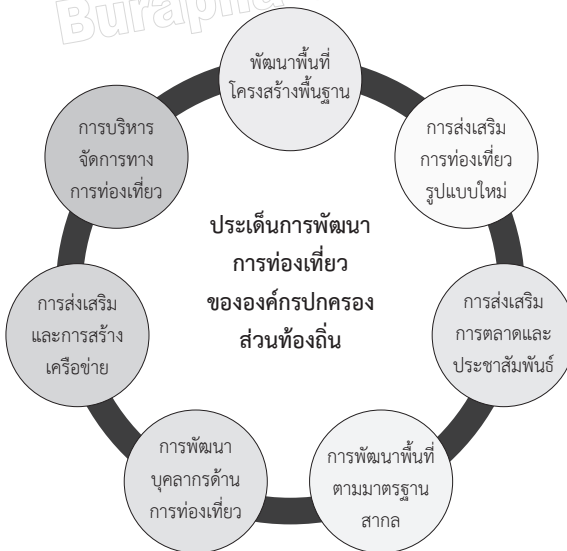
Burapha

พัฒนาพื้นที่
โครงสร้างพื้นฐาน

การส่งเสริม
การท่องเที่ยว
รูปแบบใหม่

การส่งเสริม
การตลาดและ
ประชาสัมพันธ์

การพัฒนาพื้นที่
ตามมาตรฐาน
สากล

การพัฒนา
บุคลากรด้าน
การท่องเที่ยว

การส่งเสริม
และการสร้าง
เครือข่าย

การบริหาร
จัดการทาง
การท่องเที่ยว

ประเด็นการพัฒนา
การท่องเที่ยว
ขององค์กรปกครอง
ส่วนท้องถิ่น